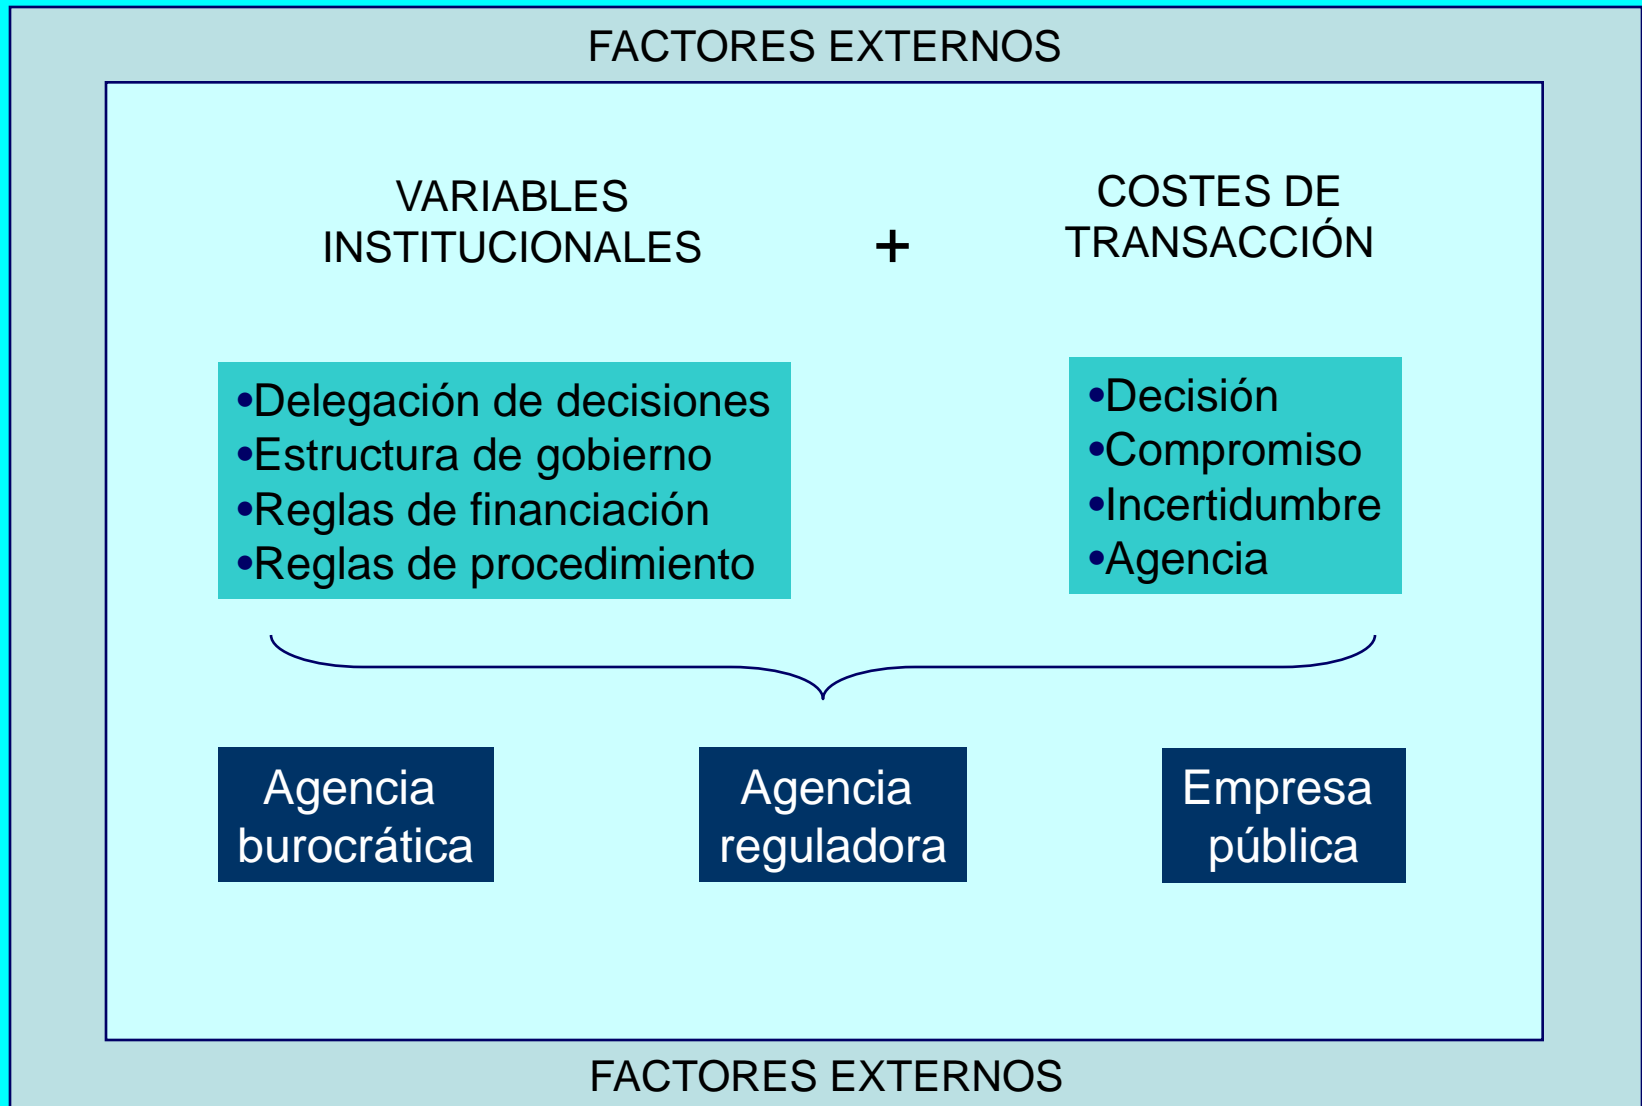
FACTORES EXTERNOS

VARIABLES INSTITUCIONALES

+

COSTES DE TRANSACCIÓN

•Delegación de decisiones
•Estructura de gobierno
•Reglas de financiación
•Reglas de procedimiento

•Decisión
•Compromiso
•Incertidumbre
•Agencia

Agencia burocrática

Agencia reguladora

Empresa pública

FACTORES EXTERNOS